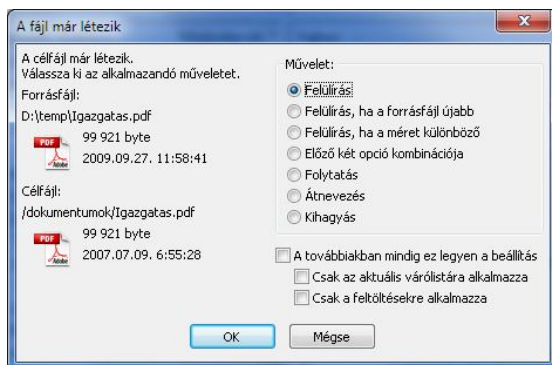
A fájl már létezik

A célfájl már létezik.
Válassza ki az alkalmazandó műveletet.

Forrásfájl:
D:\temp\Igazgatas.pdf

PDF
99 921 byte
2009.09.27. 11:58:41

Célfájl:
/dokumentumok/Igazgatas.pdf

PDF
99 921 byte
2007.07.09. 6:55:28

Művelet:
Felülírás
Felülírás, ha a forrásfájl újabb
Felülírás, ha a méret különböző
Előző két opció kombinációja
Folytatás
Átnevezés
Kihagyás

A továbbiakban mindig ez legyen a beállítás
Csak az aktuális várólistára alkalmazza
Csak a feltöltésekre alkalmazza

OK
Mégse